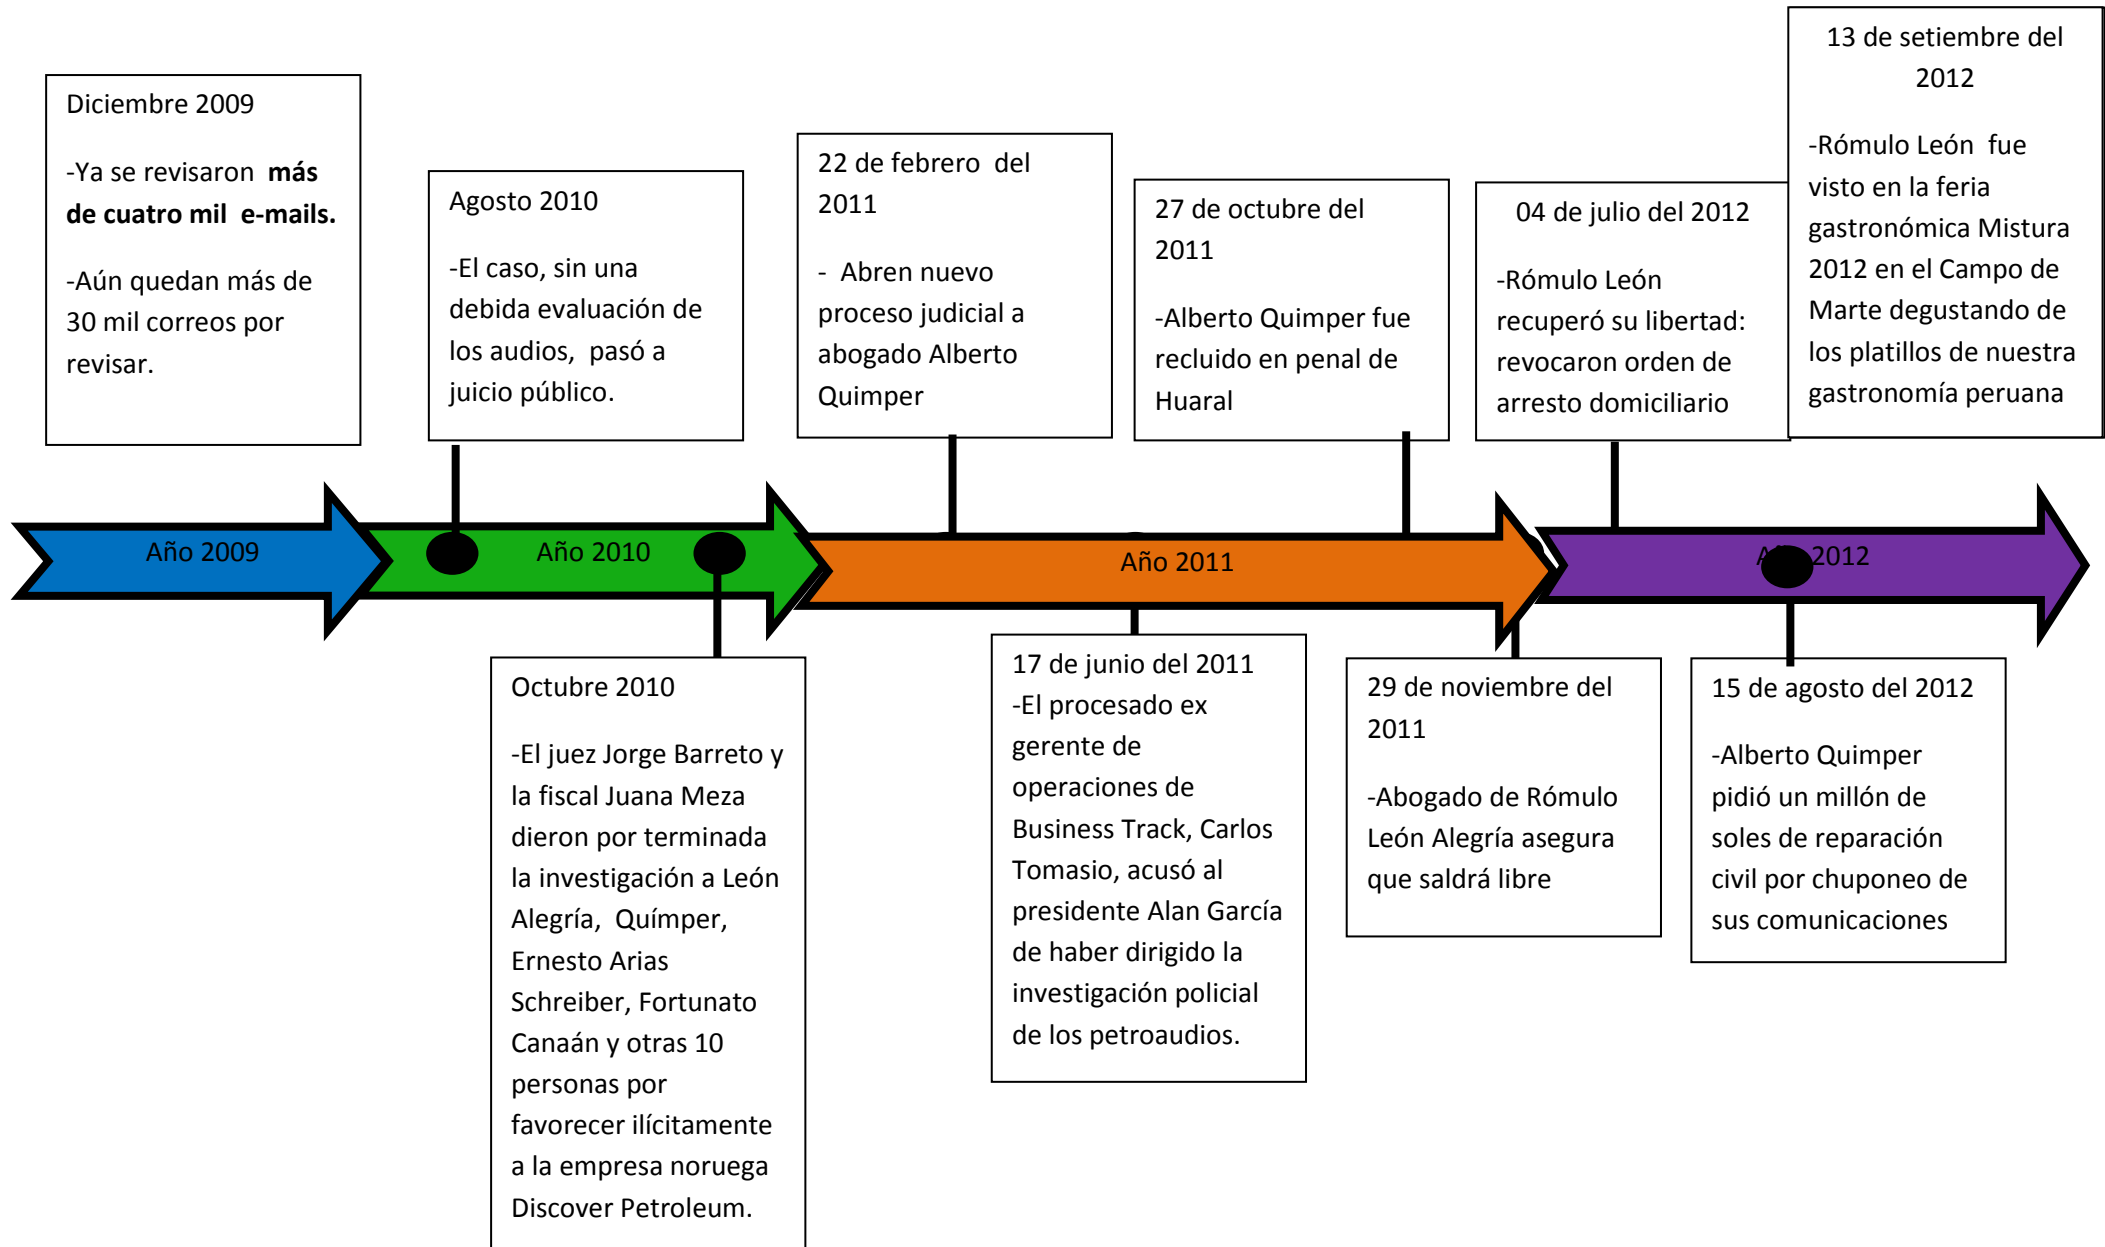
Diciembre 2009

-Ya se revisaron **más de cuatro mil e-mails.**

-Aún quedan más de 30 mil correos por revisar.

Agosto 2010

-El caso, sin una debida evaluación de los audios, pasó a juicio público.

22 de febrero del 2011

- Abren nuevo proceso judicial a abogado Alberto Quimper

27 de octubre del 2011

-Alberto Quimper fue recluido en penal de Huaral

04 de julio del 2012

-Rómulo León recuperó su libertad: revocaron orden de arresto domiciliario

13 de setiembre del 2012

-Rómulo León fue visto en la feria gastronómica Mistura 2012 en el Campo de Marte degustando de los platillos de nuestra gastronomía peruana

Año 2009

Año 2010

Año 2011

A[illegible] 2012

Octubre 2010

-El juez Jorge Barreto y la fiscal Juana Meza dieron por terminada la investigación a León Alegría, Químper, Ernesto Arias Schreiber, Fortunato Canaán y otras 10 personas por favorecer ilícitamente a la empresa noruega Discover Petroleum.

17 de junio del 2011
-El procesado ex gerente de operaciones de Business Track, Carlos Tomasio, acusó al presidente Alan García de haber dirigido la investigación policial de los petroaudios.

29 de noviembre del 2011

-Abogado de Rómulo León Alegría asegura que saldrá libre

15 de agosto del 2012

-Alberto Quimper pidió un millón de soles de reparación civil por chuponeo de sus comunicaciones